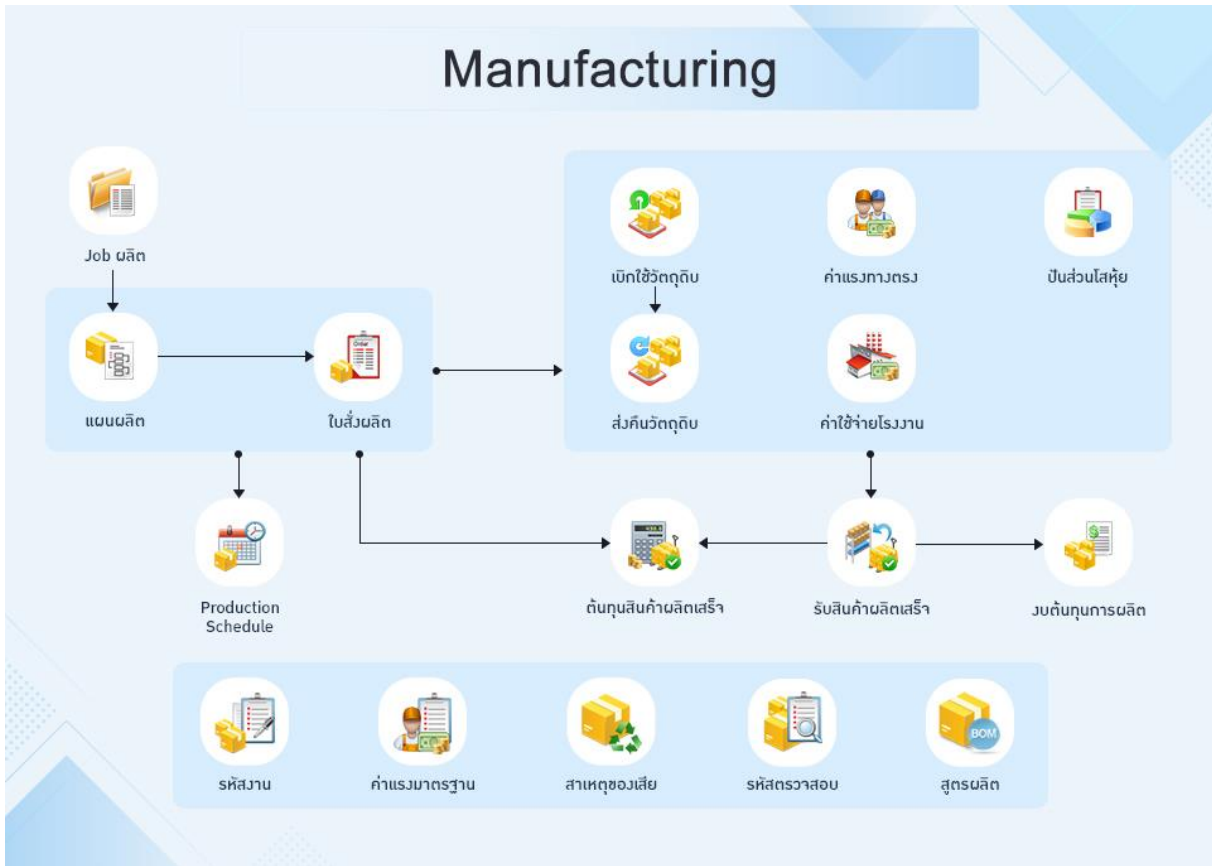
Manufacturing

Job ผลิต

แผนผลิต

ใบสั่งผลิต

เบิกใช้วัตถุดิบ

ค่าแรงทางตรง

ปันส่วนโสหุ้ย

ส่งคืนวัตถุดิบ

ค่าใช้จ่ายโรงงาน

Production Schedule

ต้นทุนสินค้าผลิตเสร็จ

รับสินค้าผลิตเสร็จ

งบต้นทุนการผลิต

รหัสงาน

ค่าแรงมาตรฐาน

สาเหตุของเสีย

รหัสตรวจสอบ

สูตรผลิต

BOM